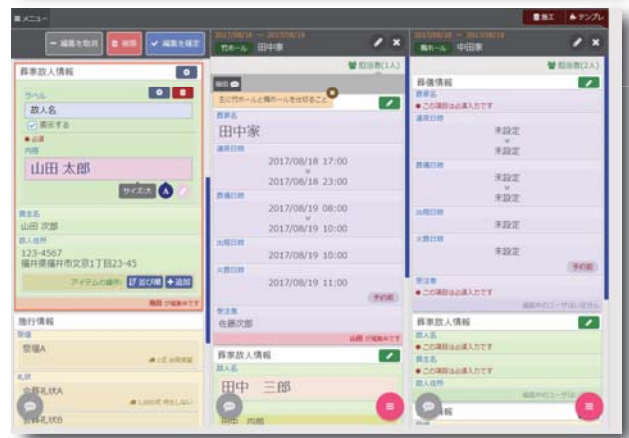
メニュー
施工 テンプレ
編集を取消 削除 編集を確定
葬家故人情報
ラベル
故人名
表示する
必須
内容
山田 太郎
サイズ大 A
喪主名
山田 次郎
故人住所
123-4567
福井県福井市文京1丁目23-45
アイテムの操作 並び順 追加
施行情報
祭壇
祭壇A
礼状
会葬礼状A
会葬礼状B

2017/08/18 — 2017/08/19
竹ホール 田中家
担当者(1人)
主に竹ホールと梅ホールを使用すること
葬家名
田中家
通夜日時
2017/08/18 17:00
2017/08/18 23:00
葬儀日時
2017/08/19 08:00
2017/08/19 10:00
出棺日時
2017/08/19 10:00
火葬日時
2017/08/19 11:00
予約前
喪主名
佐藤次郎
葬家故人情報
故人名
田中 三郎

2017/08/18 — 2017/08/19
梅ホール 中田家
担当者(2人)
葬儀情報
葬家名
この項目は必須入力です
通夜日時
未設定
未設定
葬儀日時
未設定
未設定
出棺日時
未設定
火葬日時
未設定
未設定
予約前
喪主名
この項目は必須入力です
葬家故人情報
故人名
この項目は必須入力です
喪主名
この項目は必須入力です
故人住所